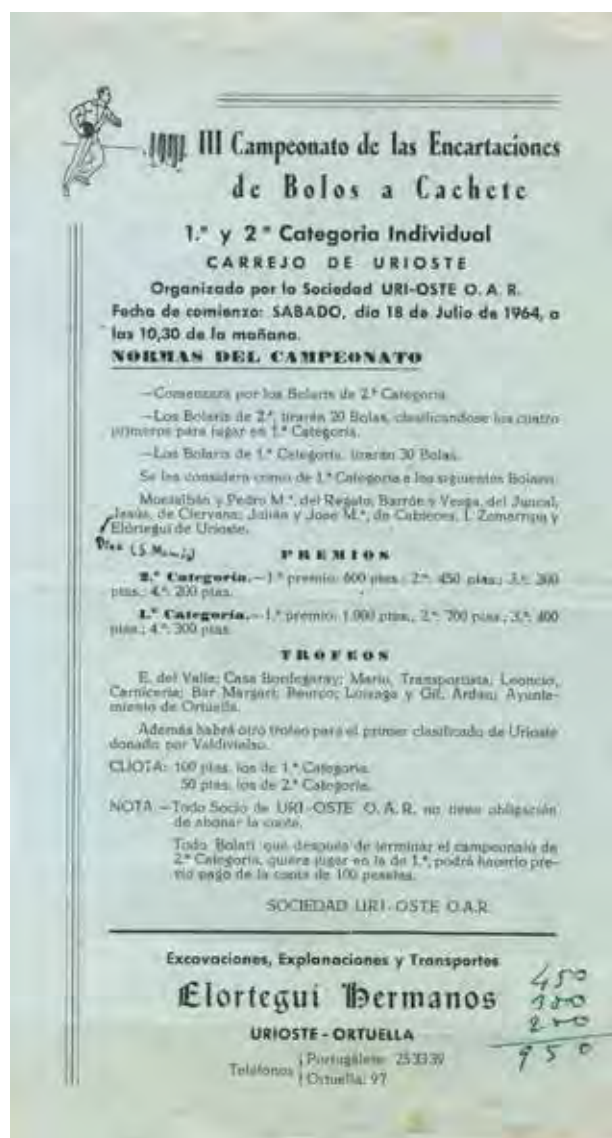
III Campeonato de las Encartaciones de Bolos a Cachete

1.ª y 2.ª Categoria Individual

CARREJO DE URIOSTE

Organizado por la Sociedad URI-OSTE O. A. R.
Fecha de comienzo: SABADO, dia 18 de Julio de 1964, a las 10,30 de la mañana.

NORMAS DEL CAMPEONATO

—Comenzará por los Bolaris de 2.ª Categoria.

—Los Bolaris de 2.ª, tirarán 20 Bolas, clasificandose los cuatro primeros para jugar en 1.ª Categoria.

—Los Bolaris de 1.ª Categoria, tirarán 30 Bolas.

Se les considera como de 1.ª Categoria a los siguientes Bolaris:

Monsalbán y Pedro M.ª, del Regato; Barrón y Vesga, del Juncal, Jesús, de Ciervana; Julián y Jose M.ª, de Cabieces; L. Zamarripa y Elórtegui de Urioste.

Dias (5 M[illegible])

PREMIOS

2.ª Categoria.—1.º premio: 600 ptas.; 2.º: 450 ptas.; 3.º: 300 ptas.; 4.º: 200 ptas.

1.ª Categoria.—1.º premio: 1.000 ptas.; 2.º: 700 ptas.; 3.º: 400 ptas.; 4.º: 300 ptas.

TROFEOS

E. del Valle; Casa Bordegaray; Mario, Transportista; Leoncio, Carniceria; Bar Margari; Beurco; Loizaga y Gil, Ardau; Ayuntamiento de Ortuella.

Además habrá otro trofeo para el primer clasificado de Urioste donado por Valdivielso.

CUOTA: 100 ptas. los de 1.ª Categoria.
50 ptas. los de 2.ª Categoria.

NOTA.—Todo Socio de URI-OSTE O. A. R. no tiene obligación de abonar la cuota.

Todo Bolari que después de terminar el campeonato de 2.ª Categoria, quiera jugar en la de 1.ª, podrá hacerlo previo pago de la cuota de 100 pesetas.

SOCIEDAD URI-OSTE O.A.R.

Excavaciones, Explanaciones y Transportes

Elortegui Hermanos

URIOSTE - ORTUELLA

Teléfonos { Portugalete: 253339
Ortuella: 97

450
300
200
950